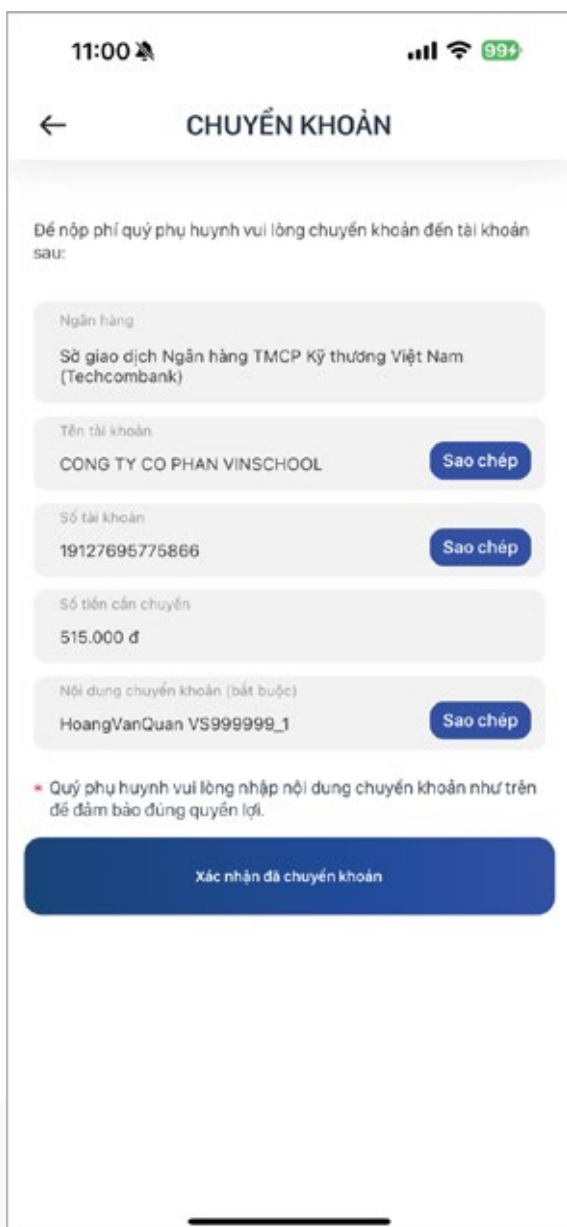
11:00

99+

←

CHUYỂN KHOẢN

Để nộp phí quý phụ huynh vui lòng chuyển khoản đến tài khoản sau:

Ngân hàng

Sở giao dịch Ngân hàng TMCP Kỹ thương Việt Nam (Techcombank)

Tên tài khoản

CONG TY CO PHAN VINSCHOOL

Sao chép

Số tài khoản

19127695775866

Sao chép

Số tiền cần chuyển

515.000 đ

Nội dung chuyển khoản (bắt buộc)

HoangVanQuan VS999999_1

Sao chép

* Quý phụ huynh vui lòng nhập nội dung chuyển khoản như trên để đảm bảo đúng quyền lợi.

Xác nhận đã chuyển khoản